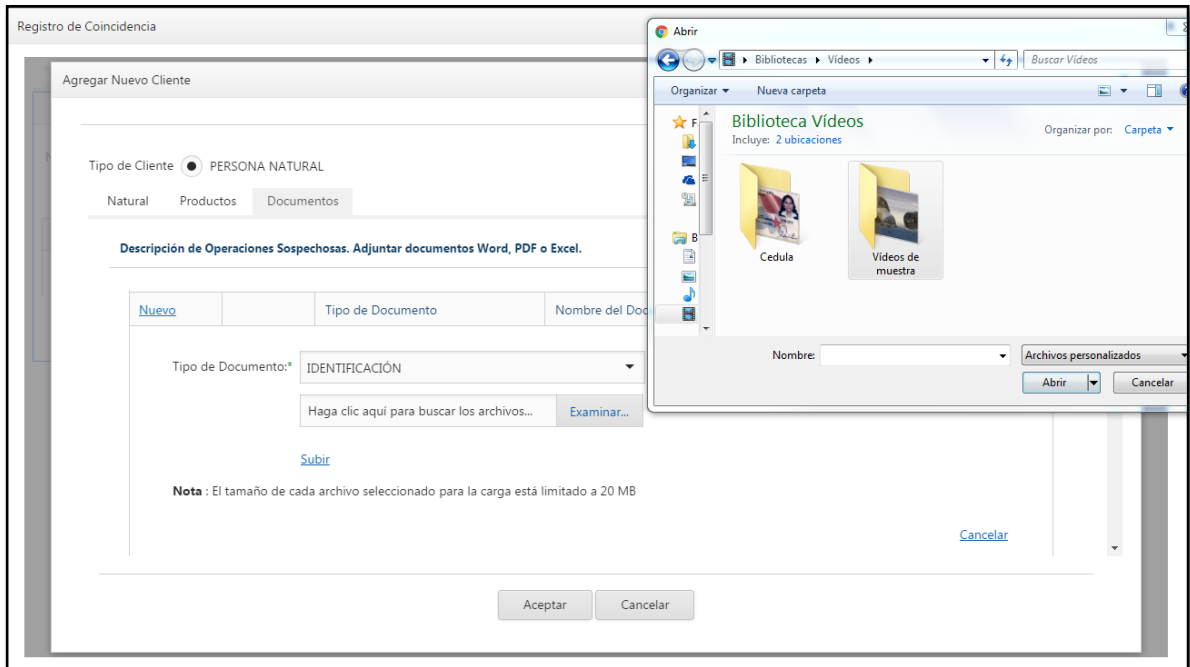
Registro de Coincidencia

Agregar Nuevo Cliente

Tipo de Cliente PERSONA NATURAL

Natural Productos Documentos

Descripción de Operaciones Sospechosas. Adjuntar documentos Word, PDF o Excel.

| Nuevo | | Tipo de Documento | Nombre del Doc |
|---|---|---|---|

Tipo de Documento:* IDENTIFICACIÓN

Haga clic aquí para buscar los archivos... Examinar...

Subir

Nota : El tamaño de cada archivo seleccionado para la carga está limitado a 20 MB

Cancelar

Aceptar Cancelar

Abrir

Bibliotecas ▸ Vídeos ▸

Buscar Vídeos

Organizar ▾ Nueva carpeta

Biblioteca Vídeos
Incluye: 2 ubicaciones

Organizar por: Carpeta ▾

F

E

B

Cedula

Vídeos de muestra

Nombre:

Archivos personalizados

Abrir

Cancelar